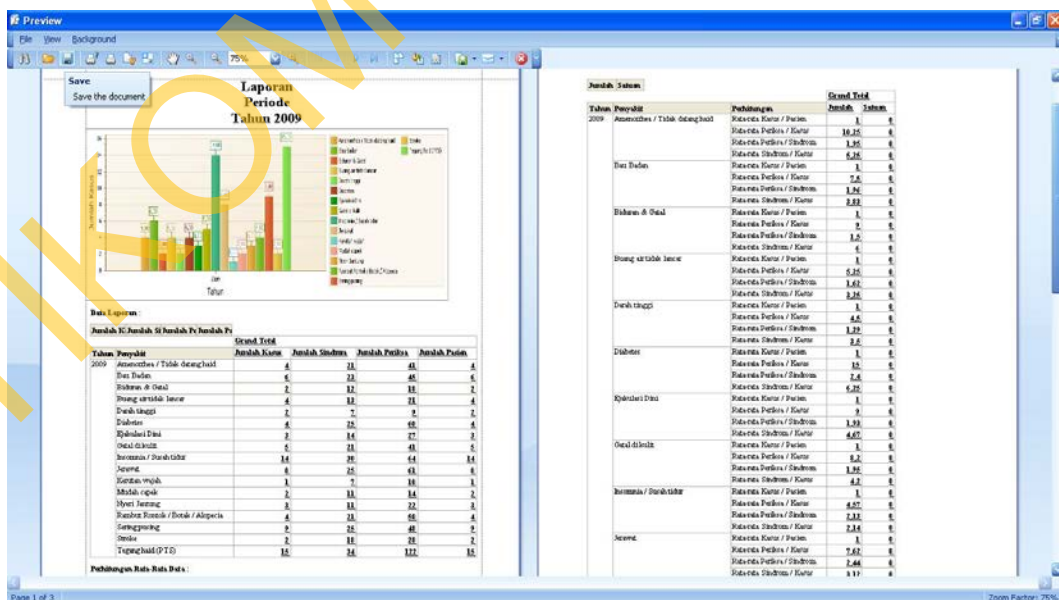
Preview
File View Background
75%
Save
Save the document

Laporan
Periode
Tahun 2009

Jumlah Kasus
Tahun

Data Laporan :

Grand Total
| Tahun | Penyakit | Jumlah Kasus | Jumlah Sindrom | Jumlah Periksa | Jumlah Pasien |
|---|---|---|---|---|---|
| 2009 | Amenorrhea / Tidak datang haid | 4 | 21 | 41 | 4 |
| | Berat Badan | 6 | 22 | 45 | 6 |
| | Bidaran & Gatal | 2 | 12 | 11 | 2 |
| | Buang air tidak lancar | 4 | 12 | 21 | 4 |
| | Darah tinggi | 2 | 7 | 9 | 2 |
| | Diabetes | 4 | 25 | 48 | 4 |
| | Ejakulasi Dini | 3 | 14 | 27 | 3 |
| | Gatal di kulit | 6 | 21 | 41 | 6 |
| | Insomnia / Susah tidur | 14 | 30 | 64 | 14 |
| | Jerawat | 8 | 25 | 63 | 8 |
| | Kerutan wajah | 1 | 7 | 16 | 1 |
| | Mudah capek | 2 | 11 | 14 | 2 |
| | Nyeri Lambung | 3 | 11 | 22 | 3 |
| | Rambut Rontok / Botak / Alopecia | 4 | 21 | 40 | 4 |
| | Seringpusing | 9 | 25 | 48 | 9 |
| | Stroke | 2 | 18 | 28 | 2 |
| | Tegang haid (PTS) | 15 | 34 | 122 | 15 |

Perhitungan Rata-Rata Data :

Jumlah Satuan

Grand Total
| Tahun | Penyakit | Perhitungan | Jumlah | Satuan |
|---|---|---|---|---|
| 2009 | Amenorrhea / Tidak datang haid | Rata-rata Kasus / Pasien | 1 | |
| | | Rata-rata Periksa / Kasus | 10.25 | |
| | | Rata-rata Periksa / Sindrom | 1.95 | |
| | | Rata-rata Sindrom / Kasus | 5.25 | |
| | Berat Badan | Rata-rata Kasus / Pasien | 1 | |
| | | Rata-rata Periksa / Kasus | 7.5 | |
| | | Rata-rata Periksa / Sindrom | 1.94 | |
| | | Rata-rata Sindrom / Kasus | 3.83 | |
| | Bidaran & Gatal | Rata-rata Kasus / Pasien | 1 | |
| | | Rata-rata Periksa / Kasus | 9 | |
| | | Rata-rata Periksa / Sindrom | 1.5 | |
| | | Rata-rata Sindrom / Kasus | 6 | |
| | Buang air tidak lancar | Rata-rata Kasus / Pasien | 1 | |
| | | Rata-rata Periksa / Kasus | 5.25 | |
| | | Rata-rata Periksa / Sindrom | 1.62 | |
| | | Rata-rata Sindrom / Kasus | 3.25 | |
| | Darah tinggi | Rata-rata Kasus / Pasien | 1 | |
| | | Rata-rata Periksa / Kasus | 4.5 | |
| | | Rata-rata Periksa / Sindrom | 1.29 | |
| | | Rata-rata Sindrom / Kasus | 3.5 | |
| | Diabetes | Rata-rata Kasus / Pasien | 1 | |
| | | Rata-rata Periksa / Kasus | 12 | |
| | | Rata-rata Periksa / Sindrom | 1.9 | |
| | | Rata-rata Sindrom / Kasus | 6.25 | |
| | Ejakulasi Dini | Rata-rata Kasus / Pasien | 1 | |
| | | Rata-rata Periksa / Kasus | 9 | |
| | | Rata-rata Periksa / Sindrom | 1.93 | |
| | | Rata-rata Sindrom / Kasus | 4.67 | |
| | Gatal di kulit | Rata-rata Kasus / Pasien | 1 | |
| | | Rata-rata Periksa / Kasus | 8.2 | |
| | | Rata-rata Periksa / Sindrom | 1.95 | |
| | | Rata-rata Sindrom / Kasus | 4.2 | |
| | Insomnia / Susah tidur | Rata-rata Kasus / Pasien | 1 | |
| | | Rata-rata Periksa / Kasus | 4.57 | |
| | | Rata-rata Periksa / Sindrom | 2.13 | |
| | | Rata-rata Sindrom / Kasus | 2.14 | |
| | Jerawat | Rata-rata Kasus / Pasien | 1 | |
| | | Rata-rata Periksa / Kasus | 7.62 | |
| | | Rata-rata Periksa / Sindrom | 2.44 | |
| | | Rata-rata Sindrom / Kasus | 3.12 | |

Page 1 of 3
Zoom Factor: 75%